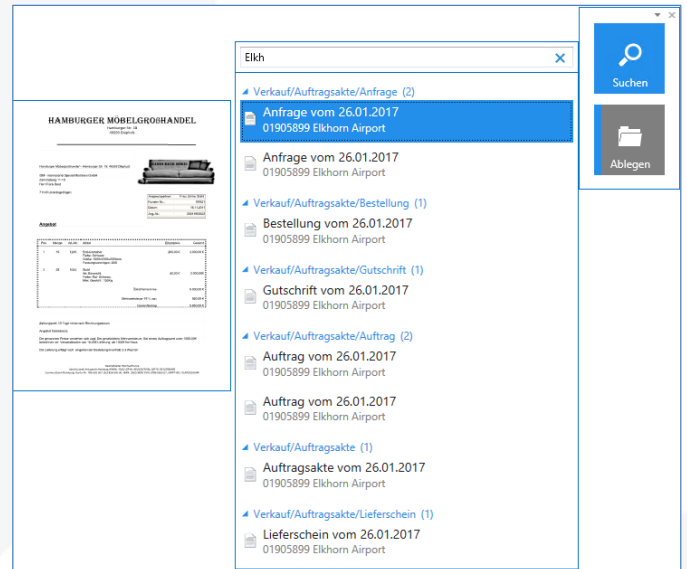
HAMBURGER MÖBELGROSSHANDEL

Angebot

Elkh

Verkauf/Auftragsakte/Anfrage (2)

Anfrage vom 26.01.2017
01905899 Elkhorn Airport

Anfrage vom 26.01.2017
01905899 Elkhorn Airport

Verkauf/Auftragsakte/Bestellung (1)

Bestellung vom 26.01.2017
01905899 Elkhorn Airport

Verkauf/Auftragsakte/Gutschrift (1)

Gutschrift vom 26.01.2017
01905899 Elkhorn Airport

Verkauf/Auftragsakte/Auftrag (2)

Auftrag vom 26.01.2017
01905899 Elkhorn Airport

Auftrag vom 26.01.2017
01905899 Elkhorn Airport

Verkauf/Auftragsakte (1)

Auftragsakte vom 26.01.2017
01905899 Elkhorn Airport

Verkauf/Auftragsakte/Lieferschein (1)

Lieferschein vom 26.01.2017
01905899 Elkhorn Airport

Suchen

Ablegen